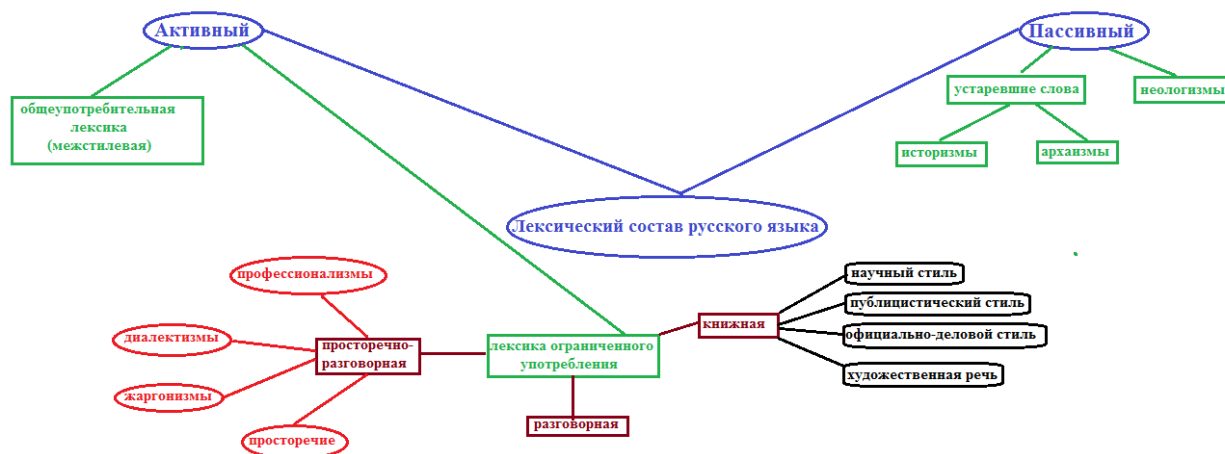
Активный

Пассивный

общеупотребительная лексика (межстилевая)

устаревшие слова

неологизмы

историзмы

архаизмы

Лексический состав русского языка

профессионализмы

научный стиль

публицистический стиль

диалектизмы

просторечно-разговорная

лексика ограниченного употребления

книжная

официально-деловой стиль

художественная речь

жаргонизмы

разговорная

просторечие